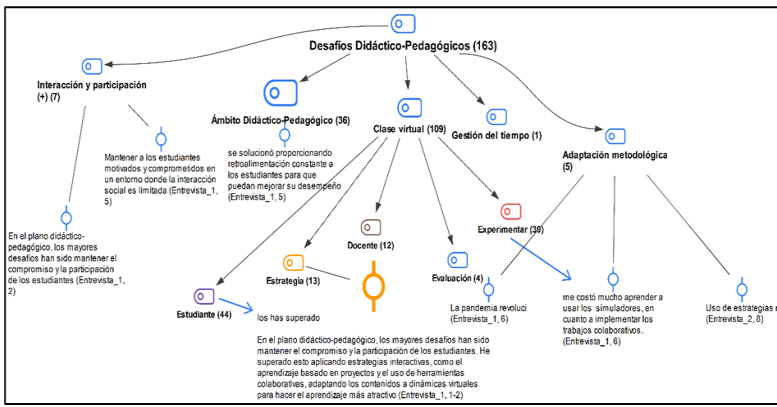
Desafíos Didáctico-Pedagógicos (163)

Interacción y participación (+) (7)

Ámbito Didáctico-Pedagógico (36)

Clase virtual (109)

Gestión del tiempo (1)

Adaptación metodológica (5)

Mantener a los estudiantes motivados y comprometidos en un entorno donde la interacción social es limitada (Entrevista_1, 5)

se solucionó proporcionando retroalimentación constante a los estudiantes para que puedan mejorar su desempeño (Entrevista_1, 5)

En el plano didáctico-pedagógico, los mayores desafíos han sido mantener el compromiso y la participación de los estudiantes (Entrevista_1, 2)

Docente (12)

Experimentar (38)

Estrategia (13)

Evaluación (4)

Estudiante (44)

los has superado

La pandemia revoluci (Entrevista_1, 6)

me costó mucho aprender a usar los simuladores, en cuanto a implementar los trabajos colaborativos. (Entrevista_1, 6)

Uso de estrategias m (Entrevista_2, 8)

En el plano didáctico-pedagógico, los mayores desafíos han sido mantener el compromiso y la participación de los estudiantes. He superado esto aplicando estrategias interactivas, como el aprendizaje basado en proyectos y el uso de herramientas colaborativas, adaptando los contenidos a dinámicas virtuales para hacer el aprendizaje más atractivo (Entrevista_1, 1-2)